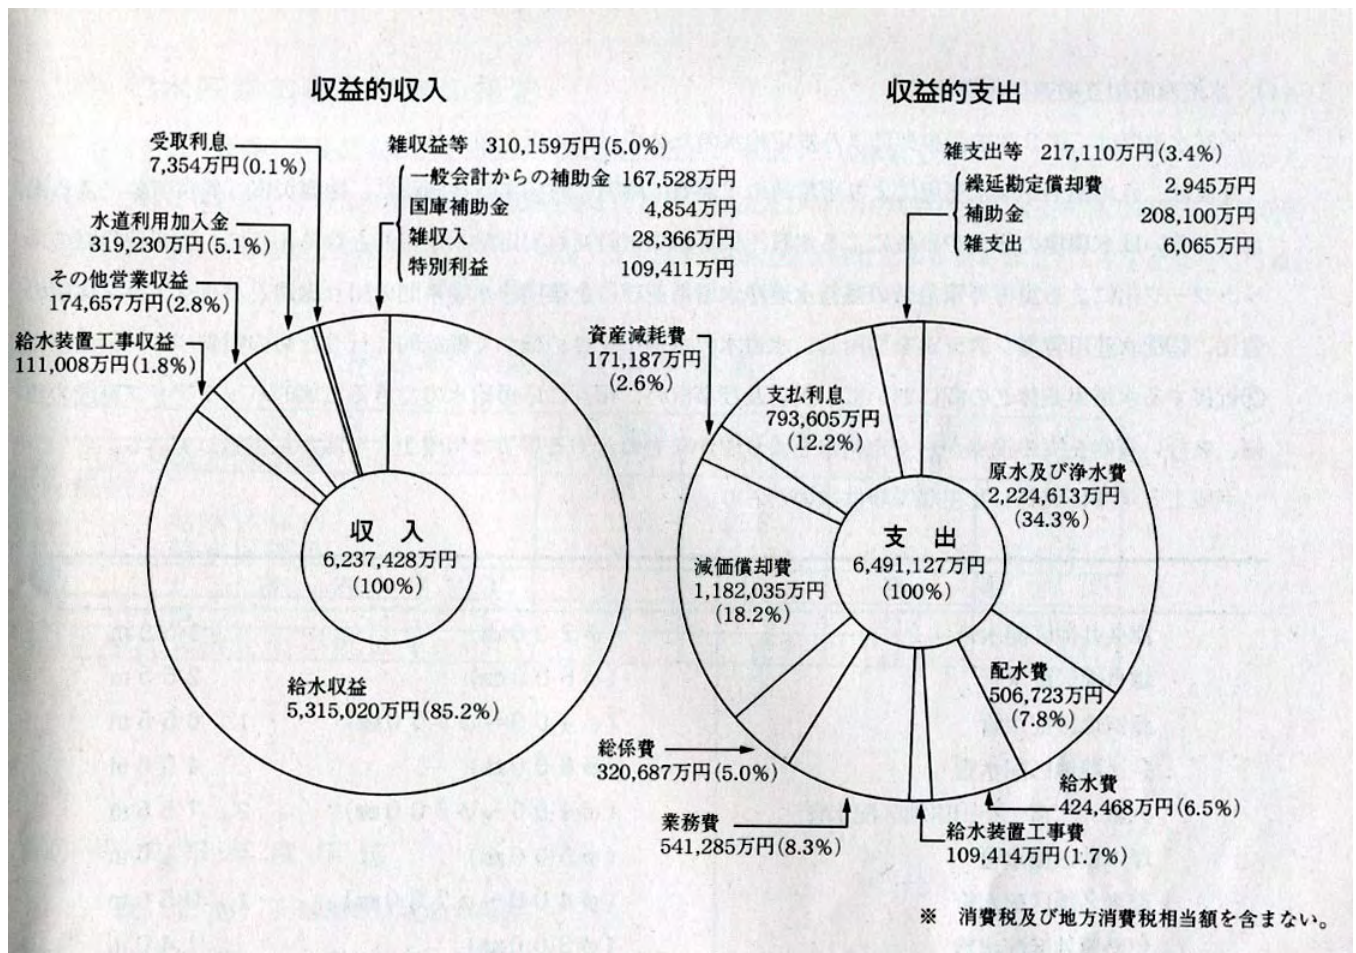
収益的収入

受取利息
7,354万円(0.1%)

雑収益等　310,159万円(5.0%)
一般会計からの補助金　167,528万円
国庫補助金　4,854万円
雑収入　28,366万円
特別利益　109,411万円

水道利用加入金
319,230万円(5.1%)

その他営業収益
174,657万円(2.8%)

給水装置工事収益
111,008万円(1.8%)

収　入
6,237,428万円
(100%)

給水収益
5,315,020万円(85.2%)

収益的支出

雑支出等　217,110万円(3.4%)
繰延勘定償却費　2,945万円
補助金　208,100万円
雑支出　6,065万円

資産減耗費
171,187万円
(2.6%)

支払利息
793,605万円
(12.2%)

原水及び浄水費
2,224,613万円
(34.3%)

支　出
6,491,127万円
(100%)

減価償却費
1,182,035万円
(18.2%)

配水費
506,723万円
(7.8%)

総係費
320,687万円(5.0%)

給水費
424,468万円(6.5%)

業務費
541,285万円(8.3%)

給水装置工事費
109,414万円(1.7%)

※　消費税及び地方消費税相当額を含まない。